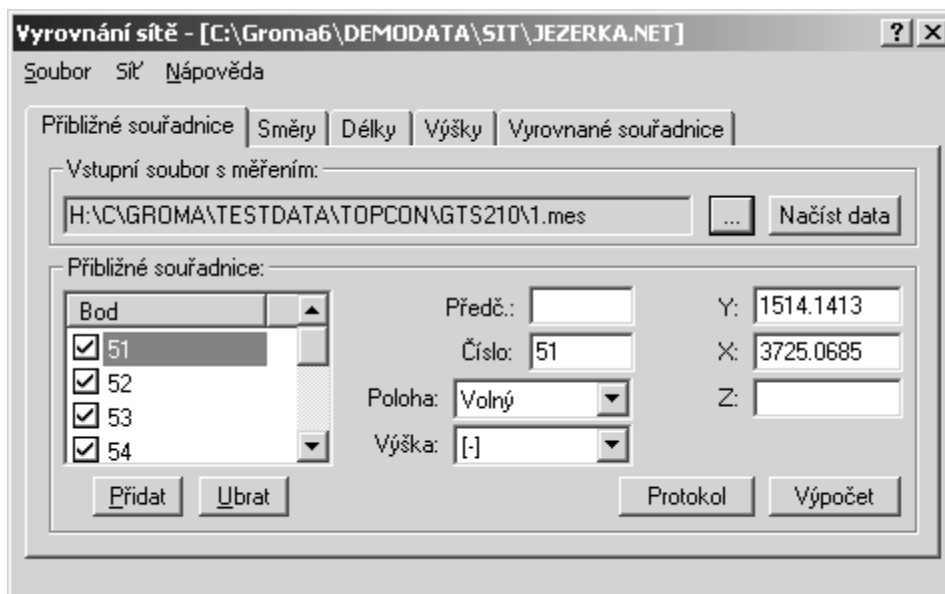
Vyrovnání sítě - [C:\Groma6\DEMODATA\SIT\JEZERKA.NET] ? ×

Soubor Síť Nápověda

Přibližné souřadnice | Směry | Délky | Výšky | Vyrovnané souřadnice

Vstupní soubor s měřením:

H:\C\GROMA\TESTDATA\TOPCON\GTS210\1.mes ... Načíst data

Přibližné souřadnice:

Bod
51
52
53
54

Předč.:
Číslo: 51
Poloha: Volný
Výška: [-]

Y: 1514.1413
X: 3725.0685
Z:

Přidat Ubrat Protokol Výpočet